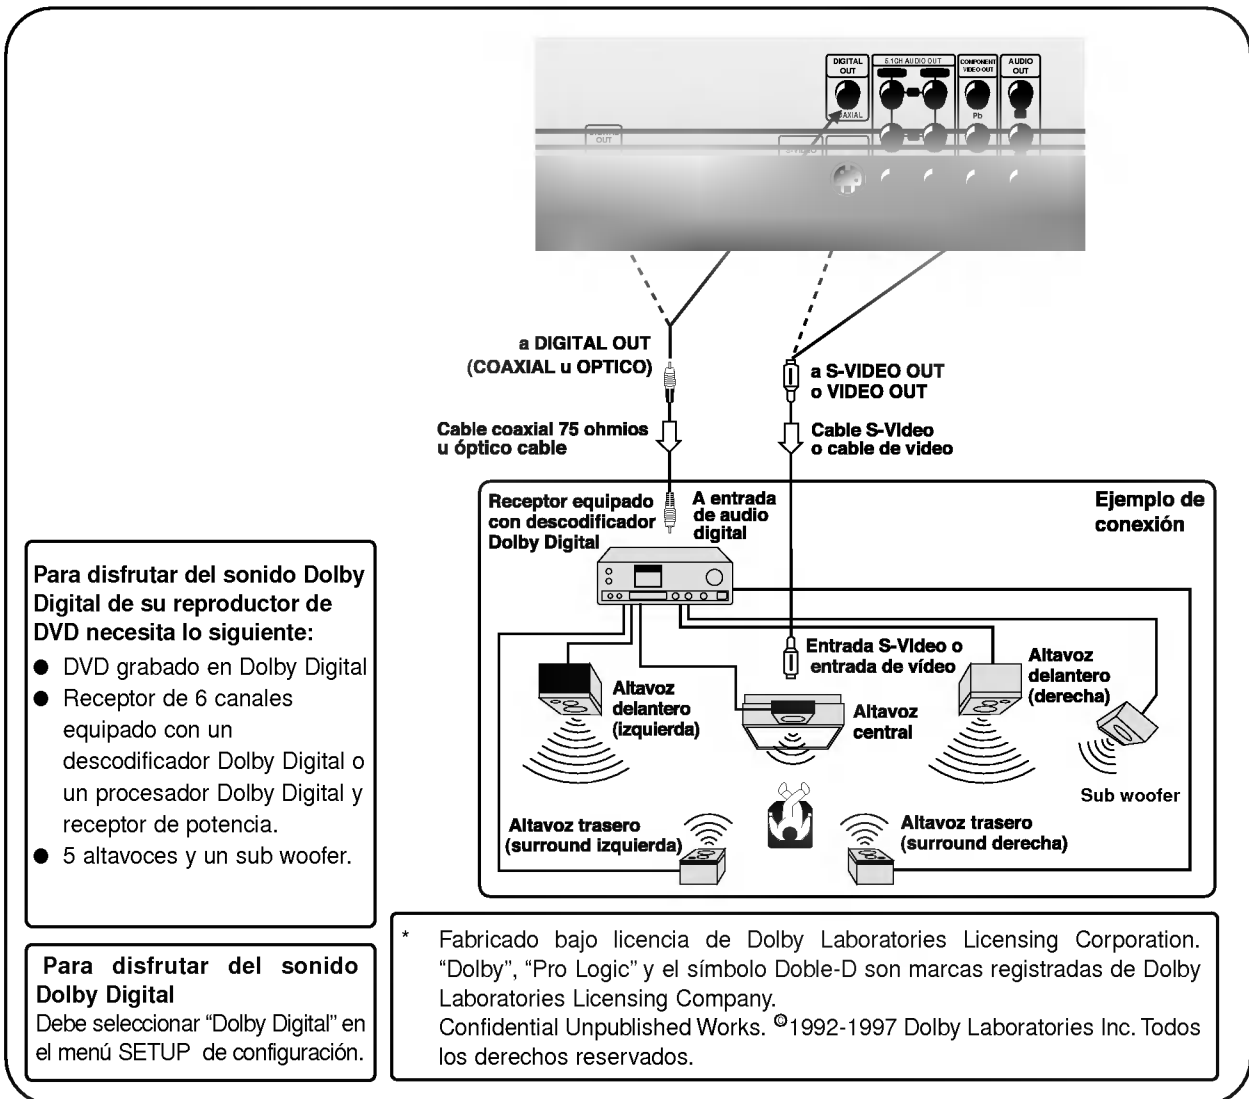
DIGITAL OUT
5.1CH AUDIO OUT
COMPONENT VIDEO OUT
AUDIO OUT
COAXIAL
Pb

a DIGITAL OUT (COAXIAL u OPTICO)

a S-VIDEO OUT o VIDEO OUT

Cable coaxial 75 ohmios u óptico cable

Cable S-Video o cable de video

Receptor equipado con descodificador Dolby Digital

A entrada de audio digital

Ejemplo de conexión

Entrada S-Video o entrada de vídeo

Altavoz delantero (izquierda)

Altavoz central

Altavoz delantero (derecha)

Sub woofer

Altavoz trasero (surround izquierda)

Altavoz trasero (surround derecha)

Para disfrutar del sonido Dolby Digital de su reproductor de DVD necesita lo siguiente:
● DVD grabado en Dolby Digital
● Receptor de 6 canales equipado con un descodificador Dolby Digital o un procesador Dolby Digital y receptor de potencia.
● 5 altavoces y un sub woofer.

Para disfrutar del sonido Dolby Digital
Debe seleccionar "Dolby Digital" en el menú SETUP de configuración.

* Fabricado bajo licencia de Dolby Laboratories Licensing Corporation. "Dolby", "Pro Logic" y el símbolo Doble-D son marcas registradas de Dolby Laboratories Licensing Company.
Confidential Unpublished Works. ©1992-1997 Dolby Laboratories Inc. Todos los derechos reservados.